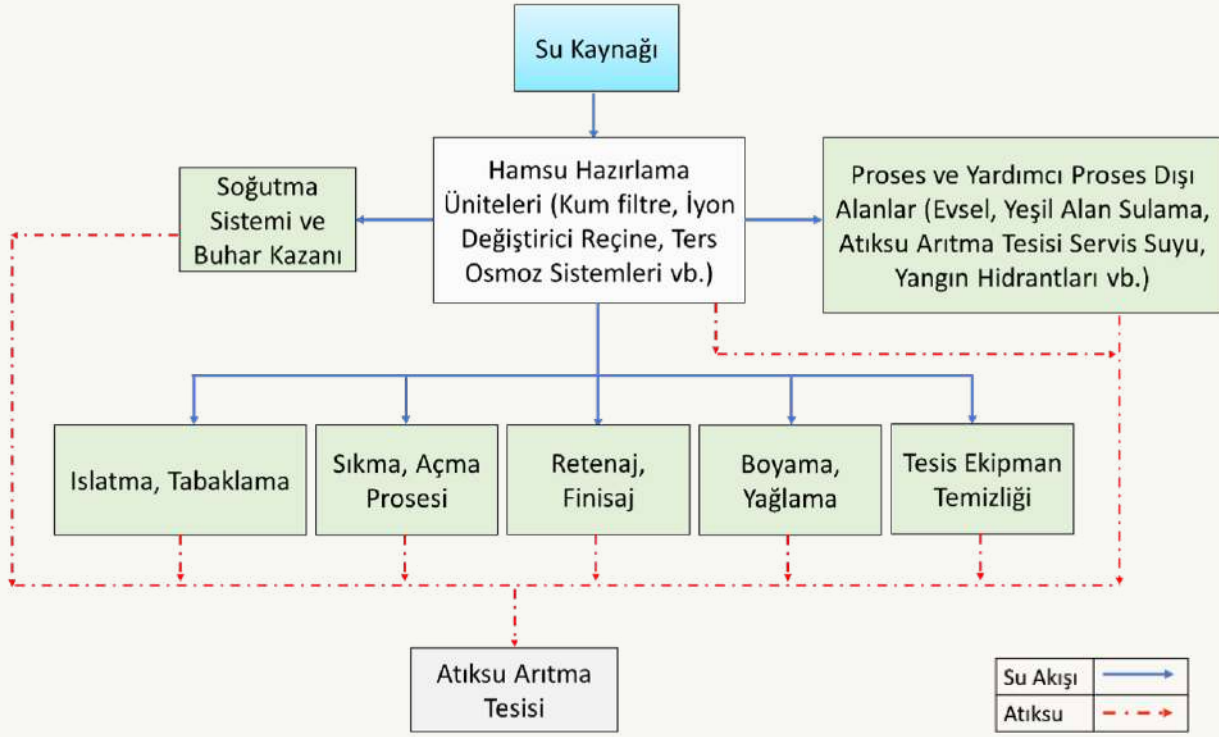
Su Kaynağı

Soğutma Sistemi ve Buhar Kazanı

Hamsu Hazırlama Üniteleri (Kum filtre, İyon Değiştirici Reçine, Ters Osmoz Sistemleri vb.)

Proses ve Yardımcı Proses Dışı Alanlar (Evsel, Yeşil Alan Sulama, Atıksu Arıtma Tesisi Servis Suyu, Yangın Hidrantları vb.)

Islatma, Tabaklama

Sıkma, Açma Prosesi

Retenaj, Finisaj

Boyama, Yağlama

Tesis Ekipman Temizliği

Atıksu Arıtma Tesisi

| Su Akışı | |
|---|---|
| Atıksu | |